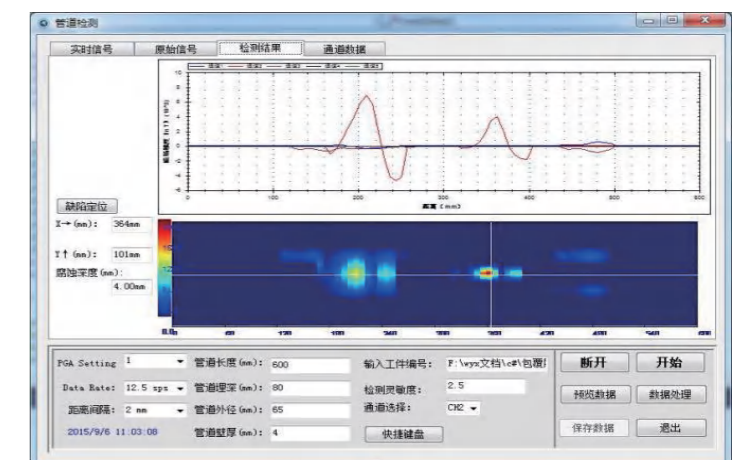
管道检测

实时信号 原始信号 检测结果 通道数据

10
8
6
4
2
0
-2
-4
-6
-8
0 100 200 300 400 500 600

缺陷定位
X→ (mm): 364mm
Y↑ (mm): 101mm
腐蚀深度 (mm): 4.00mm

0.0 60 120 180 240 300 360 420 480 540 600

PGA Setting 1
Data Rate: 12.5 sps
距离间隔: 2 mm
2015/9/6 11:03:08
管道长度 (mm): 600
管道埋深 (mm): 80
管道外径 (mm): 65
管道壁厚 (mm): 4
输入工件编号: F:\wys文档\c#\包覆
检测灵敏度: 2.5
通道选择: CH2
快捷键盘
断开
开始
预览数据
数据处理
保存数据
退出